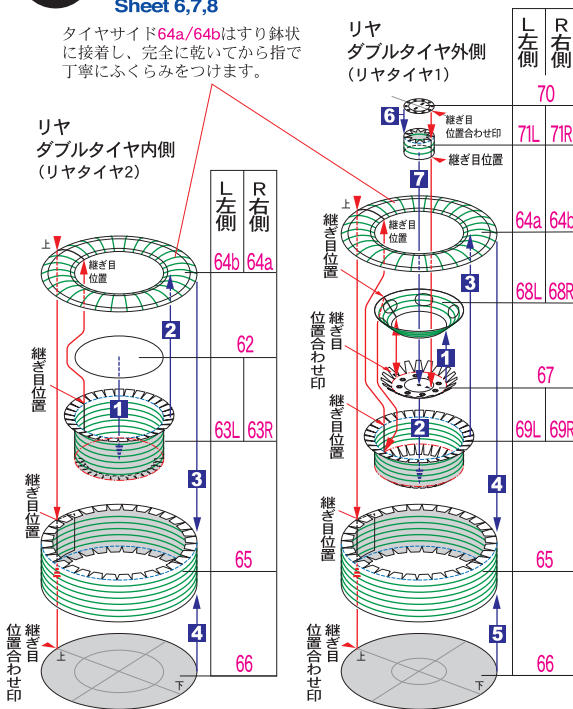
Sheet 6,7,8

タイヤサイド64a/64bはすり鉢状に接着し、完全に乾いてから指で丁寧にふくらみをつけます。

リヤ
ダブルタイヤ内側
（リヤタイヤ2）

| L 左側 | R 右側 |
|---|---|
| 64b | 64a |
| 62 | |
| 63L | 63R |
| 65 | |
| 66 | |

上
継ぎ目位置
2
継ぎ目位置
1
3
継ぎ目位置
4
継ぎ目位置合わせ印
上
下

リヤ
ダブルタイヤ外側
（リヤタイヤ1）

| L 左側 | R 右側 |
|---|---|
| 70 | |
| 71L | 71R |
| 64a | 64b |
| 68L | 68R |
| 67 | |
| 69L | 69R |
| 65 | |
| 66 | |

6
継ぎ目位置合わせ印
継ぎ目位置
7
上
継ぎ目位置
継ぎ目位置
3
継ぎ目位置合わせ印
1
継ぎ目位置
2
4
継ぎ目位置
5
継ぎ目位置合わせ印
上
下